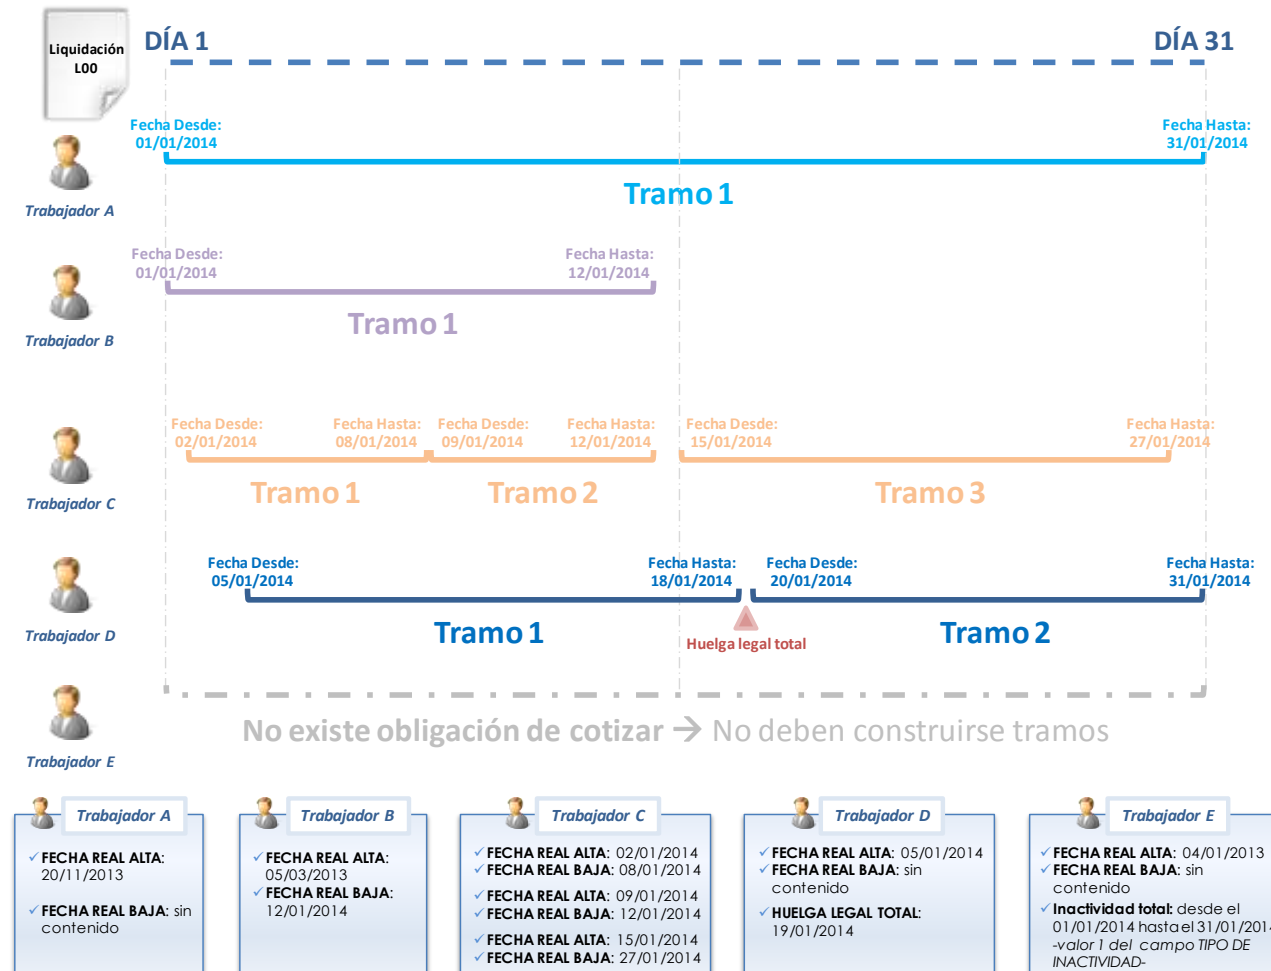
Liquidación L00

DÍA 1

DÍA 31

Fecha Desde: 01/01/2014

Fecha Hasta: 31/01/2014

Tramo 1

Trabajador A

Fecha Desde: 01/01/2014

Fecha Hasta: 12/01/2014

Tramo 1

Trabajador B

Fecha Desde: 02/01/2014

Fecha Hasta: 08/01/2014

Fecha Desde: 09/01/2014

Fecha Hasta: 12/01/2014

Fecha Desde: 15/01/2014

Fecha Hasta: 27/01/2014

Tramo 1

Tramo 2

Tramo 3

Trabajador C

Fecha Desde: 05/01/2014

Fecha Hasta: 18/01/2014

Fecha Desde: 20/01/2014

Fecha Hasta: 31/01/2014

Tramo 1

Huelga legal total

Tramo 2

Trabajador D

No existe obligación de cotizar → No deben construirse tramos

Trabajador E

Trabajador A

✓FECHA REAL ALTA: 20/11/2013

✓FECHA REAL BAJA: sin contenido

Trabajador B

✓FECHA REAL ALTA: 05/03/2013

✓FECHA REAL BAJA: 12/01/2014

Trabajador C

✓FECHA REAL ALTA: 02/01/2014
✓FECHA REAL BAJA: 08/01/2014

✓FECHA REAL ALTA: 09/01/2014
✓FECHA REAL BAJA: 12/01/2014

✓FECHA REAL ALTA: 15/01/2014
✓FECHA REAL BAJA: 27/01/2014

Trabajador D

✓FECHA REAL ALTA: 05/01/2014
✓FECHA REAL BAJA: sin contenido

✓HUELGA LEGAL TOTAL: 19/01/2014

Trabajador E

✓FECHA REAL ALTA: 04/01/2013
✓FECHA REAL BAJA: sin contenido
✓Inactividad total: desde el 01/01/2014 hasta el 31/01/201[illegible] -valor 1 del campo TIPO DE INACTIVIDAD-